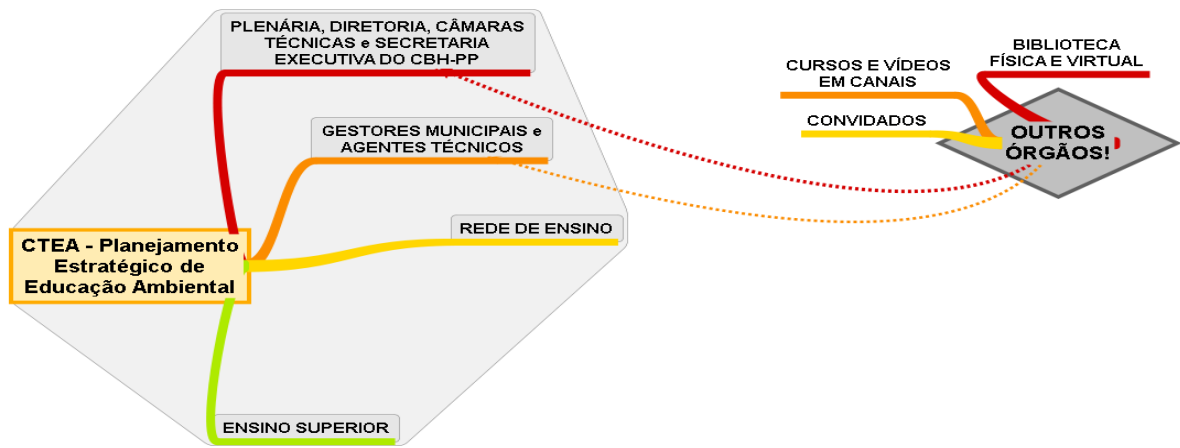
PLENÁRIA, DIRETORIA, CÂMARAS TÉCNICAS e SECRETARIA EXECUTIVA DO CBH-PP

GESTORES MUNICIPAIS e AGENTES TÉCNICOS

REDE DE ENSINO

CTEA - Planejamento Estratégico de Educação Ambiental

ENSINO SUPERIOR

CURSOS E VÍDEOS EM CANAIS

BIBLIOTECA FÍSICA E VIRTUAL

CONVIDADOS

OUTROS ÓRGÃOS!